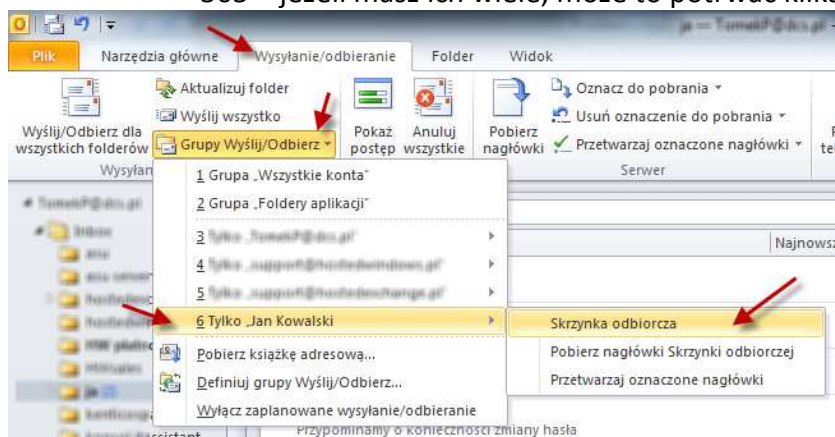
Sób – jeżeli masz ich wiele, może to potrwać kilk

Plik | Narzędzia główne | Wysyłanie/odbieranie | Folder | Widok

Wyślij/Odbierz dla wszystkich folderów
Aktualizuj folder
Wyślij wszystko
Grupy Wyślij/Odbierz
Wysyłan
Pokaż postęp
Anuluj wszystkie
Pobierz nagłówki
Oznacz do pobrania
Usuń oznaczenie do pobrania
Przetwarzaj oznaczone nagłówki
Serwer

1 Grupa „Wszystkie konta"
2 Grupa „Foldery aplikacji"
3 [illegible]
4 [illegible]
5 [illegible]
6 Tylko „Jan Kowalski
Pobierz książkę adresową...
Definiuj grupy Wyślij/Odbierz...
Wyłącz zaplanowane wysyłanie/odbieranie

Skrzynka odbiorcza
Pobierz nagłówki Skrzynki odbiorczej
Przetwarzaj oznaczone nagłówki

Najnowsz

Przypominamy o konieczności zmiany hasła